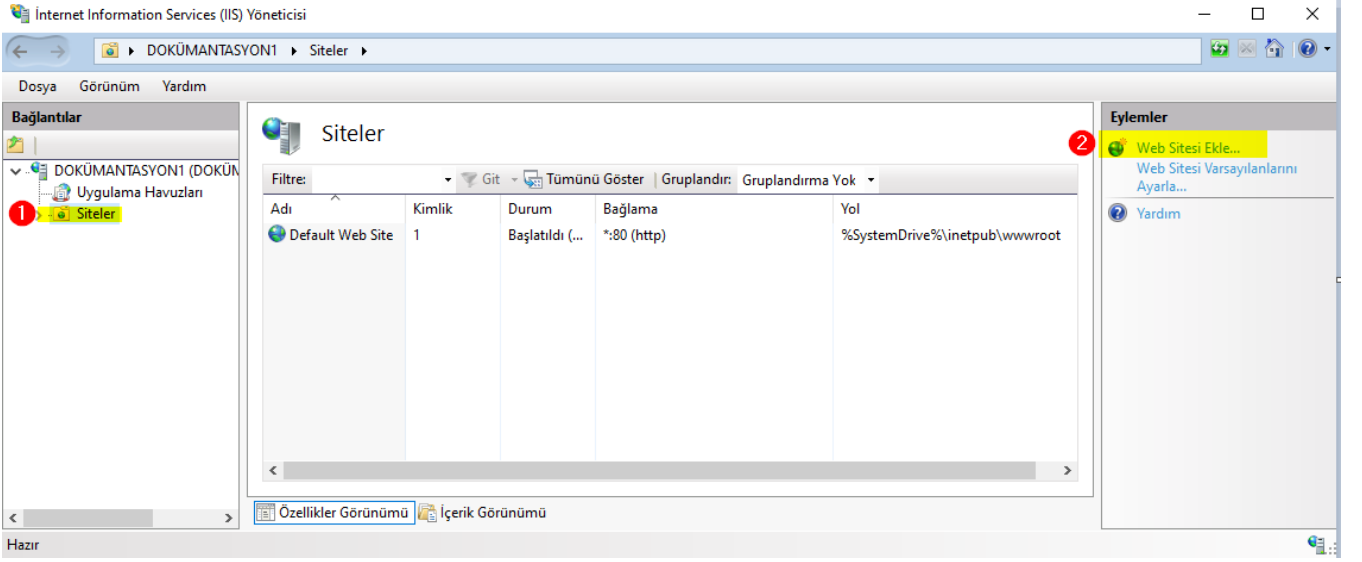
İnternet Information Services (IIS) Yöneticisi

DOKÜMANTASYON1 ▸ Siteler ▸

Dosya Görünüm Yardım

Bağlantılar

DOKÜMANTASYON1 (DOKÜN
Uygulama Havuzları
1 Siteler

Siteler

Filtre: Git Tümünü Göster | Gruplandır: Gruplandırma Yok

| Adı | Kimlik | Durum | Bağlama | Yol |
|---|---|---|---|---|
| Default Web Site | 1 | Başlatıldı (... | *:80 (http) | %SystemDrive%\inetpub\wwwroot |

Özellikler Görünümü İçerik Görünümü

Eylemler

2 Web Sitesi Ekle...
Web Sitesi Varsayılanlarını Ayarla...
Yardım

Hazır